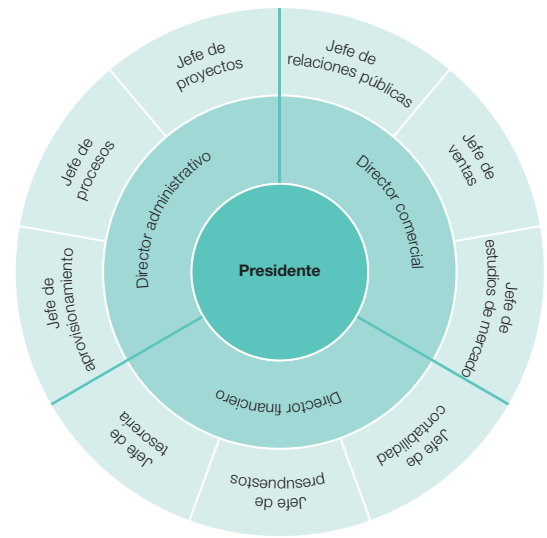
Presidente

Director administrativo

Director comercial

Director financiero

Jefe de proyectos

Jefe de relaciones públicas

Jefe de ventas

Jefe de estudios de mercado

Jefe de contabilidad

Jefe de presupuestos

Jefe de tesorería

Jefe de aprovisionamiento

Jefe de procesos